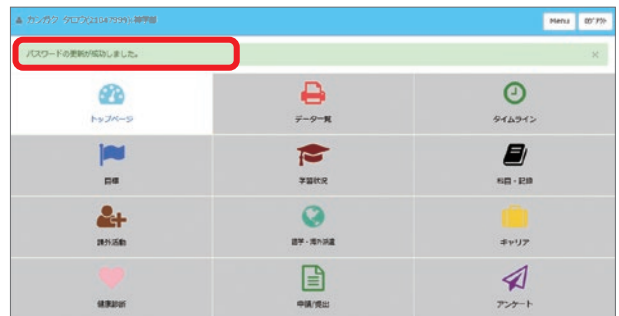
カンガク タロウ(2381999) 神学部

Menu

ログアウト

パスワードの更新が成功しました。

×

トップページ

データ一覧

タイムライン

目標

学習状況

科目・記録

課外活動

留学・海外派遣

キャリア

健康診断

申請/提出

アンケート